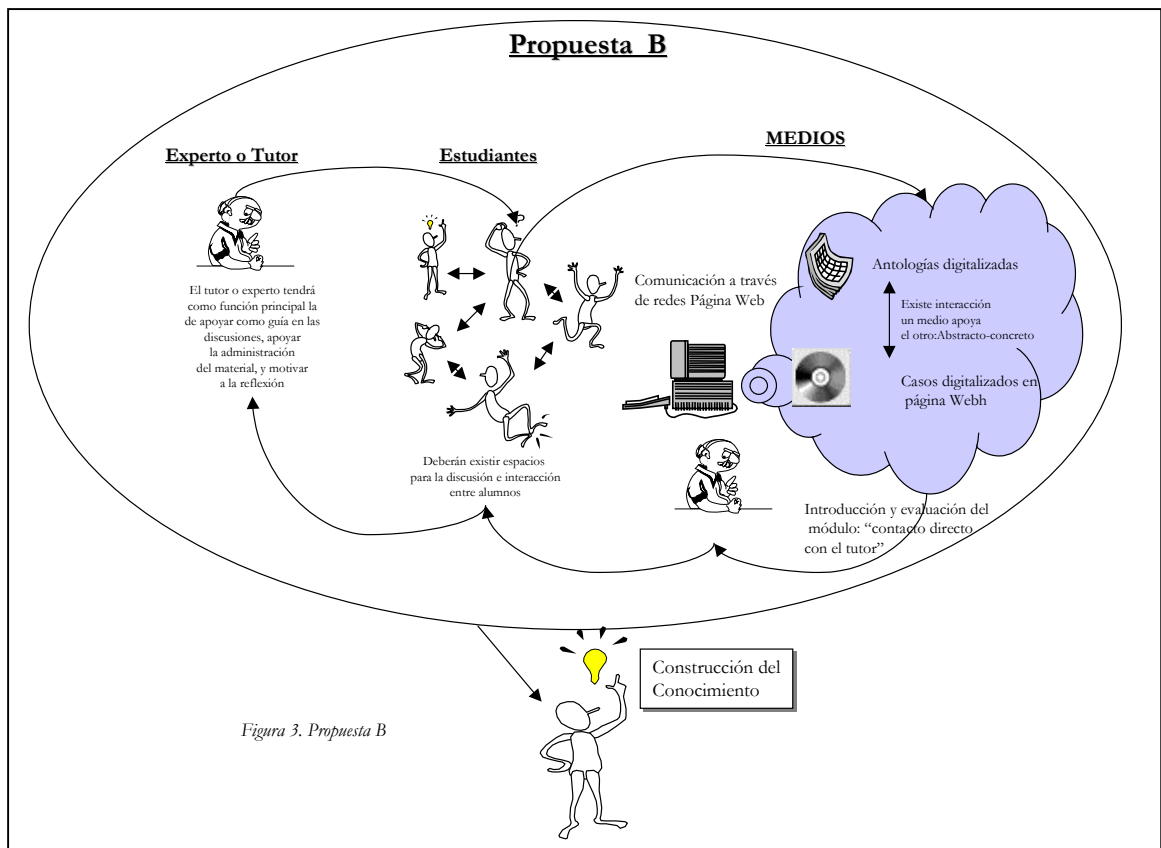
Propuesta B

Experto o Tutor

Estudiantes

MEDIOS

El tutor o experto tendrá como función principal la de apoyar como guía en las discusiones, apoyar la administración del material, y motivar a la reflexión

Comunicación a través de redes Página Web

Antologías digitalizadas

Existe interacción un medio apoya el otro:Abstracto-concreto

Casos digitalizados en página Webh

Deberán existir espacios para la discusión e interacción entre alumnos

Introducción y evaluación del módulo: "contacto directo con el tutor"

Construcción del Conocimiento

Figura 3. Propuesta B